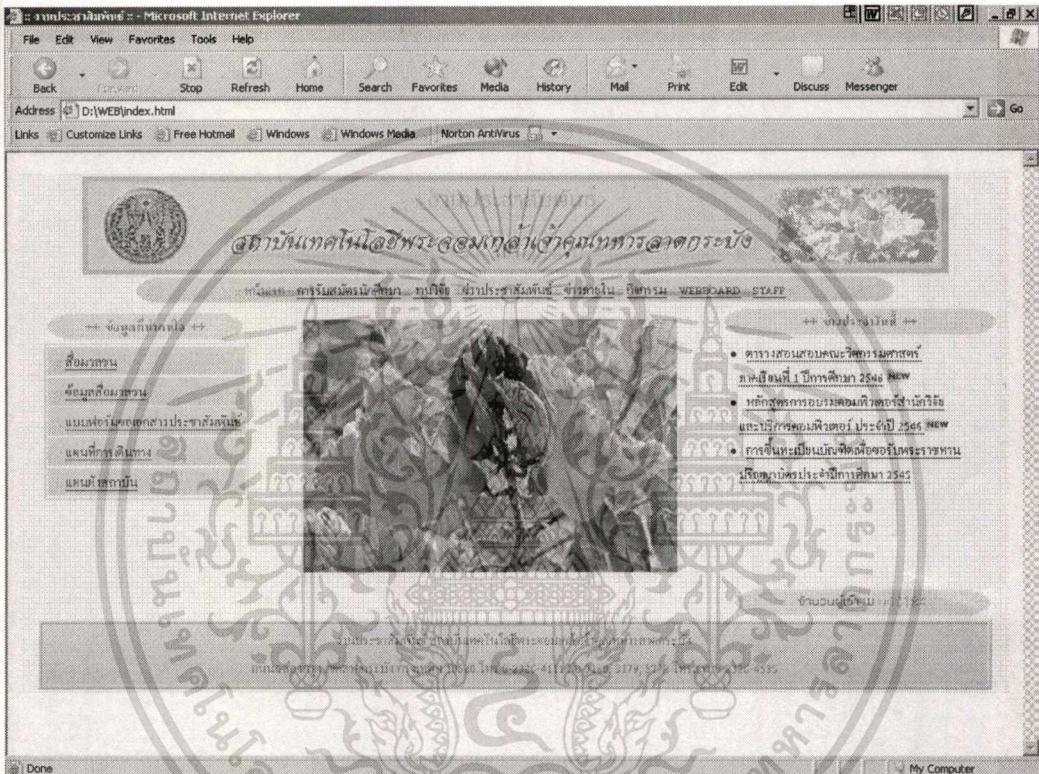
:: งานประชาสัมพันธ์ :: - Microsoft Internet Explorer

File Edit View Favorites Tools Help

Back Forward Stop Refresh Home Search Favorites Media History Mail Print Edit Discuss Messenger

Address D:\WEB\index.html Go

Links Customize Links Free Hotmail Windows Windows Media Norton AntiVirus

งานประชาสัมพันธ์

สถาบันเทคโนโลยีพระจอมเกล้าเจ้าคุณทหารลาดกระบัง

หน้าแรก การรับสมัครนักศึกษา ทุนวิจัย ข่าวประชาสัมพันธ์ ข่าวภายใน กิจกรรม WEBBOARD STAFF

++ ข้อมูลที่น่าสนใจ ++

สื่อมวลชน

ข้อมูลสื่อมวลชน

แบบฟอร์มขอเอกสารประชาสัมพันธ์

แผนที่การเดินทาง

แผนผังสถาบัน

++ ข่าวประชาสัมพันธ์ ++

ตารางสอบสอบคณะวิศวกรรมศาสตร์ ภาคเรียนที่ 1 ปีการศึกษา 2546 NEW

หลักสูตรการอบรมคอมพิวเตอร์สำนักวิจัยและบริการคอมพิวเตอร์ ประจำปี 2545 NEW

การขึ้นทะเบียนบัณฑิตเพื่อขอรับพระราชทานปริญญาบัตรประจำปีการศึกษา 2545

จำนวนผู้เข้าชม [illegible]

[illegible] สถาบันเทคโนโลยีพระจอมเกล้าเจ้าคุณทหารลาดกระบัง

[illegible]

Done

My Computer